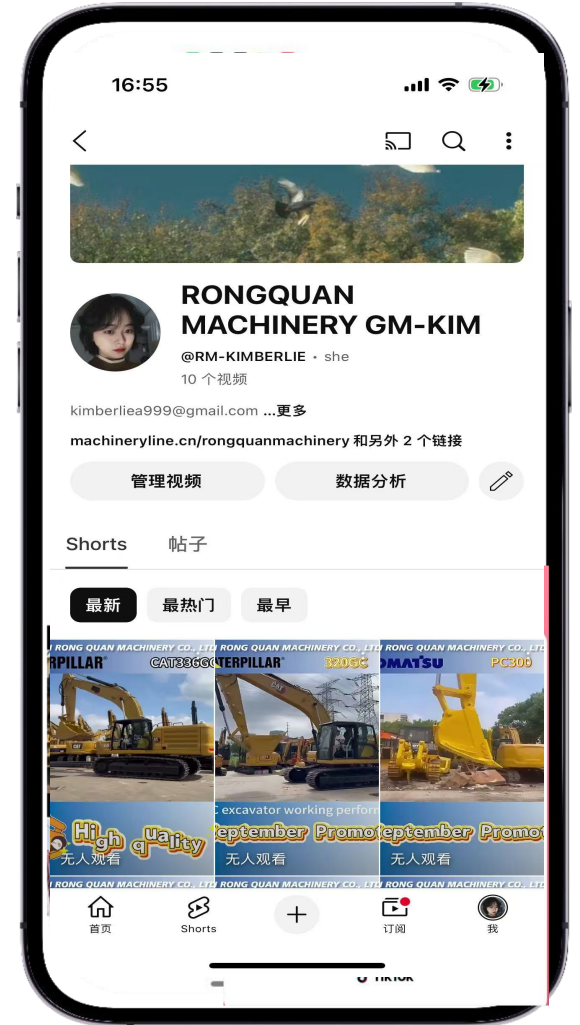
16:55

RONGQUAN MACHINERY GM-KIM

@RM-KIMBERLIE • she

10 个视频

kimberliea999@gmail.com ...更多

machineryline.cn/rongquanmachinery 和另外 2 个链接

管理视频

数据分析

Shorts

帖子

最新

最热门

最早

RONG QUAN MACHINERY CO., LTD

TERPILLAR

CAT336GC

High quality

无人观看

RONG QUAN MACHINERY CO., LTD

TERPILLAR

320GC

C excavator working perform

eptember Promot

无人观看

RONG QUAN MACHINERY CO., LTD

KOMATSU

PC300

eptember Promot

无人观看

RONG QUAN MACHINERY CO., LTD

RONG QUAN MACHINERY CO., LTD

RONG QUAN MACHINERY CO., LTD

首页

Shorts

订阅

我

TikTok